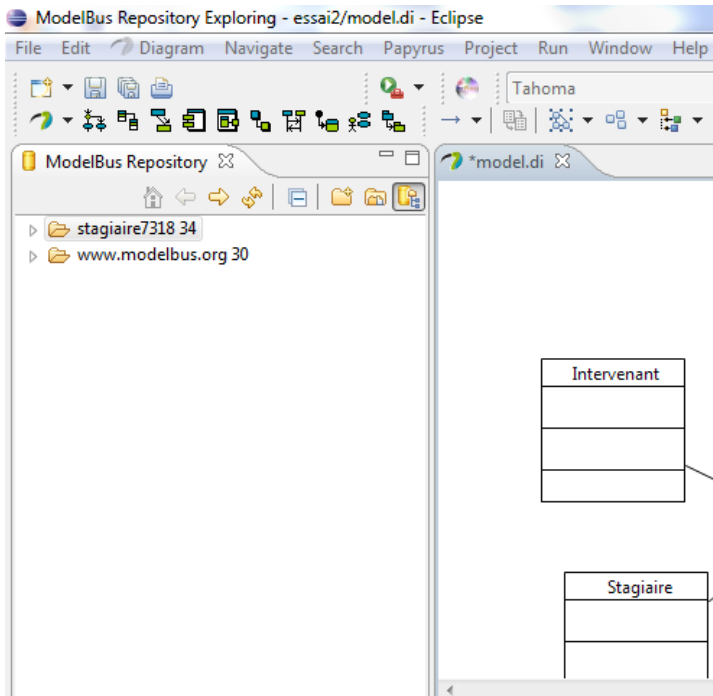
ModelBus Repository Exploring - essai2/model.di - Eclipse

File Edit Diagram Navigate Search Papyrus Project Run Window Help

Tahoma

ModelBus Repository ☒

stagiaire7318 34

www.modelbus.org 30

*model.di ☒

Intervenant

Stagiaire